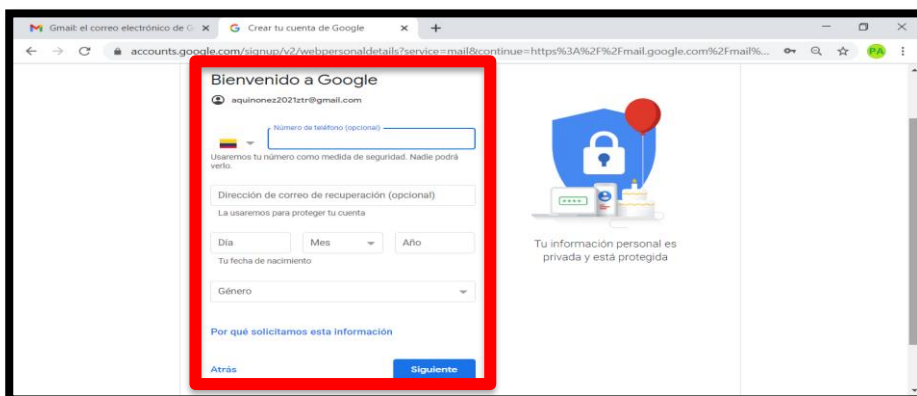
Gmail: el correo electrónico de G ×
Crear tu cuenta de Google ×
+
accounts.google.com/signup/v2/webpersonaldetails?service=mail&continue=https%3A%2F%2Fmail.google.com%2Fmail%...
PA

Bienvenido a Google
aquinonez2021ztr@gmail.com

Número de teléfono (opcional)
Usaremos tu número como medida de seguridad. Nadie podrá verlo.

Dirección de correo de recuperación (opcional)
La usaremos para proteger tu cuenta

Día
Mes
Año
Tu fecha de nacimiento

Género

Por qué solicitamos esta información

Atrás
Siguiente

Tu información personal es privada y está protegida